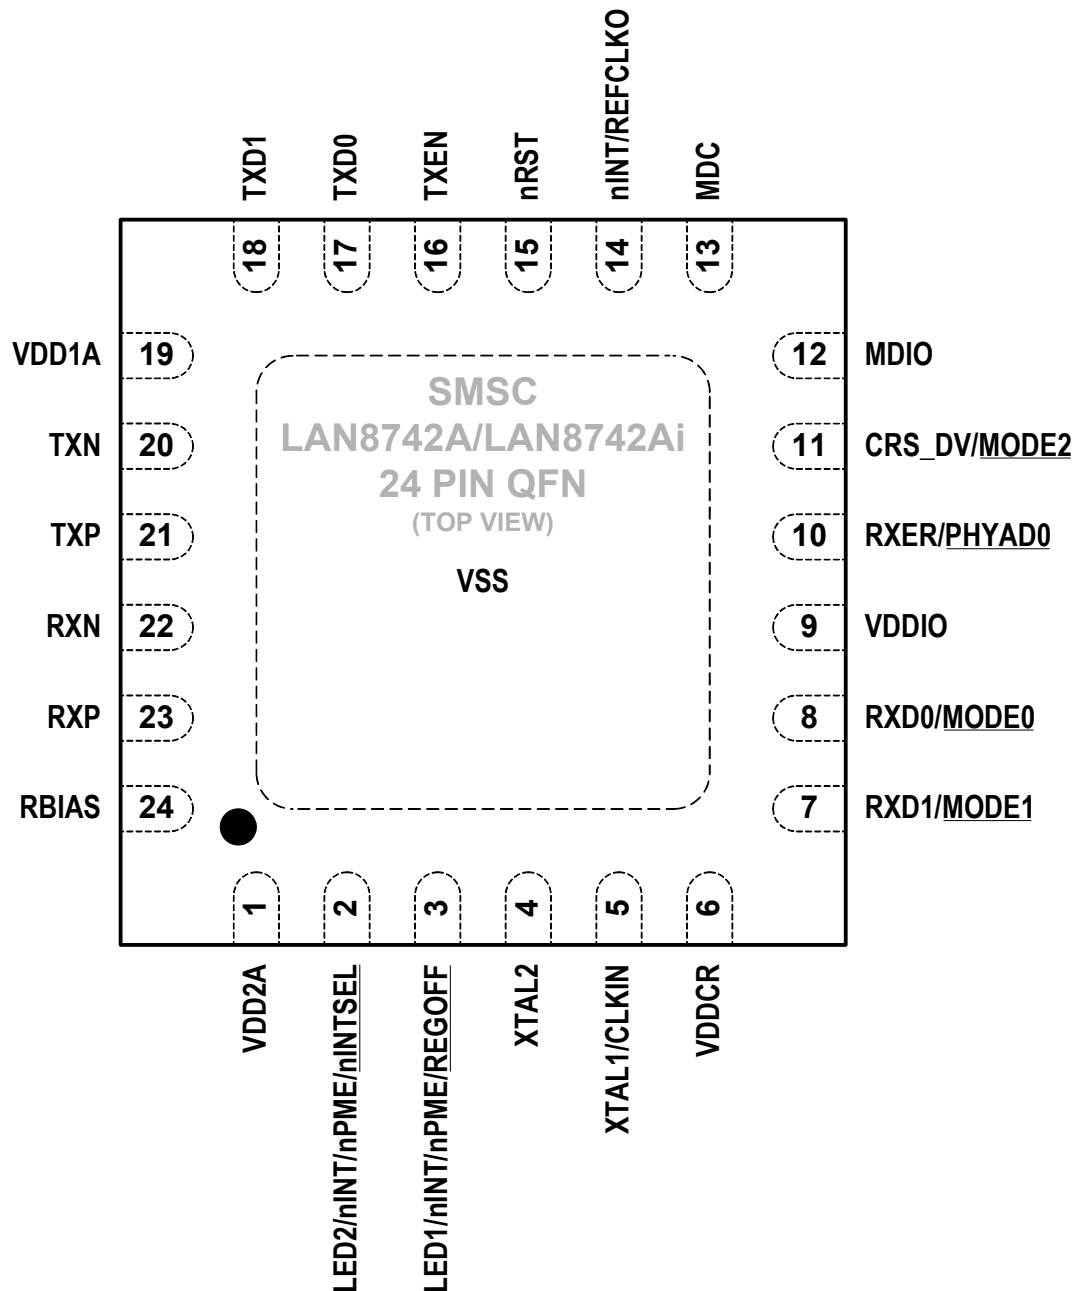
TXD1
TXD0
TXEN
nRST
nINT/REFCLKO
MDC

18
17
16
15
14
13

VDD1A 19
TXN 20
TXP 21
RXN 22
RXP 23
RBIAS 24

12 MDIO
11 CRS_DV/MODE2
10 RXER/PHYAD0
9 VDDIO
8 RXD0/MODE0
7 RXD1/MODE1

SMSC
LAN8742A/LAN8742Ai
24 PIN QFN
(TOP VIEW)

VSS

1
2
3
4
5
6

VDD2A
LED2/nINT/nPME/nINTSEL
LED1/nINT/nPME/REGOFF
XTAL2
XTAL1/CLKIN
VDDCR